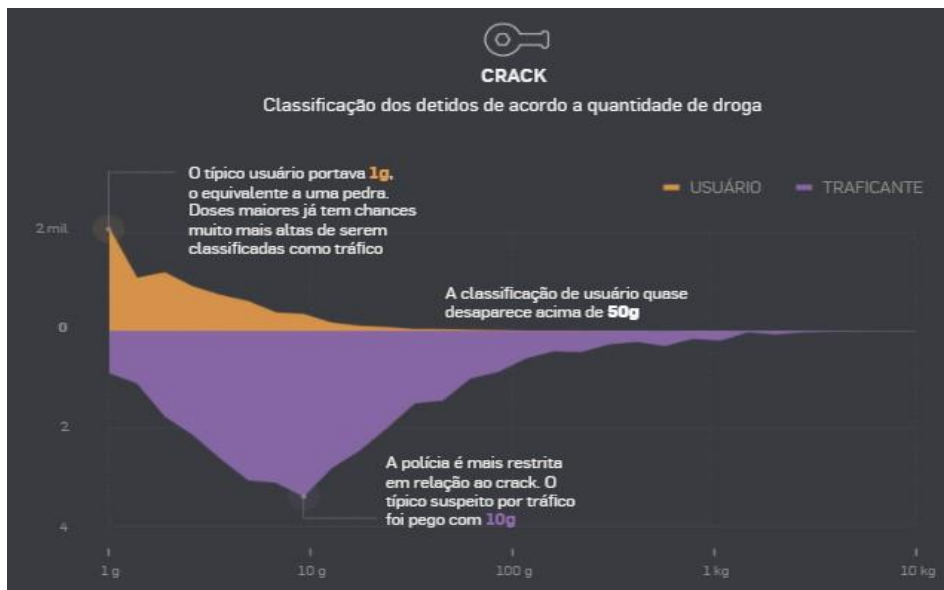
CRACK

Classificação dos detidos de acordo a quantidade de droga

O típico usuário portava 1g, o equivalente a uma pedra. Doses maiores já tem chances muito mais altas de serem classificadas como tráfico

USUÁRIO
TRAFICANTE

2 mil

A classificação de usuário quase desaparece acima de 50g

0

2

A polícia é mais restrita em relação ao crack. O típico suspeito por tráfico foi pego com 10g

4

1 g
10 g
100 g
1 kg
10 kg